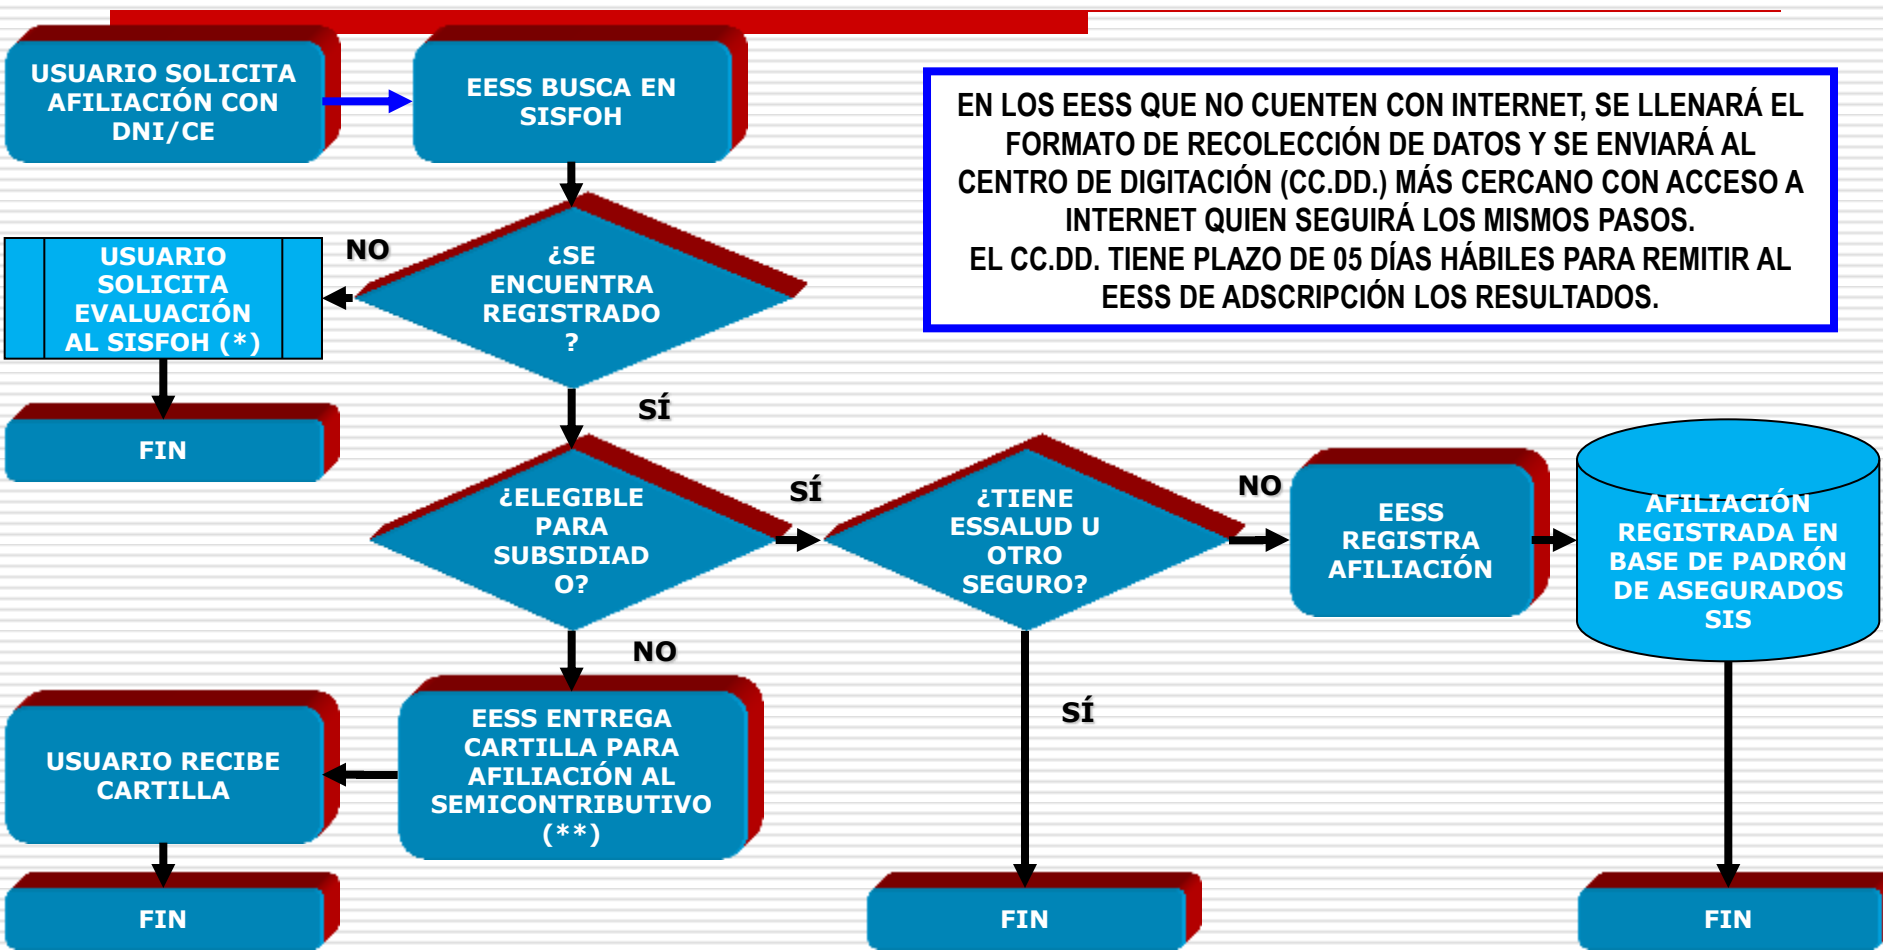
USUARIO SOLICITA AFILIACIÓN CON DNI/CE

EESS BUSCA EN SISFOH

EN LOS EESS QUE NO CUENTEN CON INTERNET, SE LLENARÁ EL FORMATO DE RECOLECCIÓN DE DATOS Y SE ENVIARÁ AL CENTRO DE DIGITACIÓN (CC.DD.) MÁS CERCANO CON ACCESO A INTERNET QUIEN SEGUIRÁ LOS MISMOS PASOS.
EL CC.DD. TIENE PLAZO DE 05 DÍAS HÁBILES PARA REMITIR AL EESS DE ADSCRIPCIÓN LOS RESULTADOS.

USUARIO SOLICITA EVALUACIÓN AL SISFOH (*)

NO

¿SE ENCUENTRA REGISTRADO ?

FIN

SÍ

¿ELEGIBLE PARA SUBSIDIADO?

SÍ

¿TIENE ESSALUD U OTRO SEGURO?

NO

EESS REGISTRA AFILIACIÓN

AFILIACIÓN REGISTRADA EN BASE DE PADRÓN DE ASEGURADOS SIS

NO

USUARIO RECIBE CARTILLA

EESS ENTREGA CARTILLA PARA AFILIACIÓN AL SEMICONTRIBUTIVO (**)

SÍ

FIN

FIN

FIN